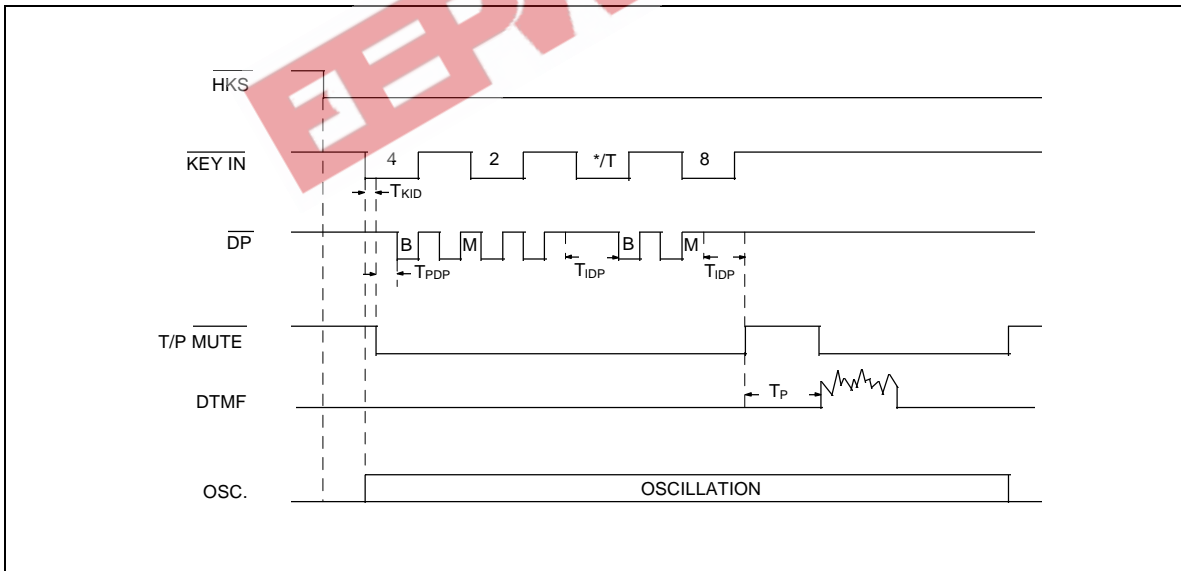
$\overline{\text{HKS}}$

$\overline{\text{KEY IN}}$

4

2

*/T

8

$T_{KID}$

$\overline{\text{DP}}$

B

M

B

M

$T_{PDP}$

$T_{IDP}$

$T_{IDP}$

T/P $\overline{\text{MUTE}}$

DTMF

$T_P$

OSC.

OSCILLATION